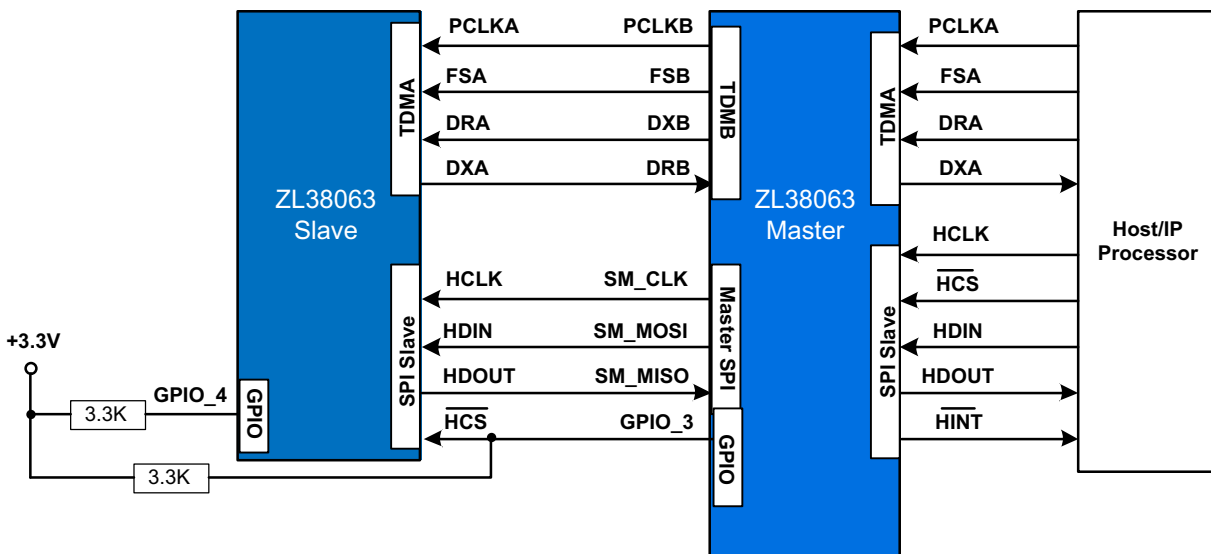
PCLKA
PCLKB
PCLKA
FSA
FSB
FSA
DRA
DXB
DRA
DXA
DRB
DXA
TDMA
TDMB
TDMA
ZL38063 Slave
ZL38063 Master
Host/IP Processor
HCLK
SM_CLK
HCLK
$\overline{HCS}$
HDIN
SM_MOSI
HDIN
HDOUT
SM_MISO
HDOUT
$\overline{HCS}$
GPIO_3
$\overline{HINT}$
SPI Slave
Master SPI
SPI Slave
+3.3V
GPIO_4
GPIO
GPIO
3.3K
3.3K